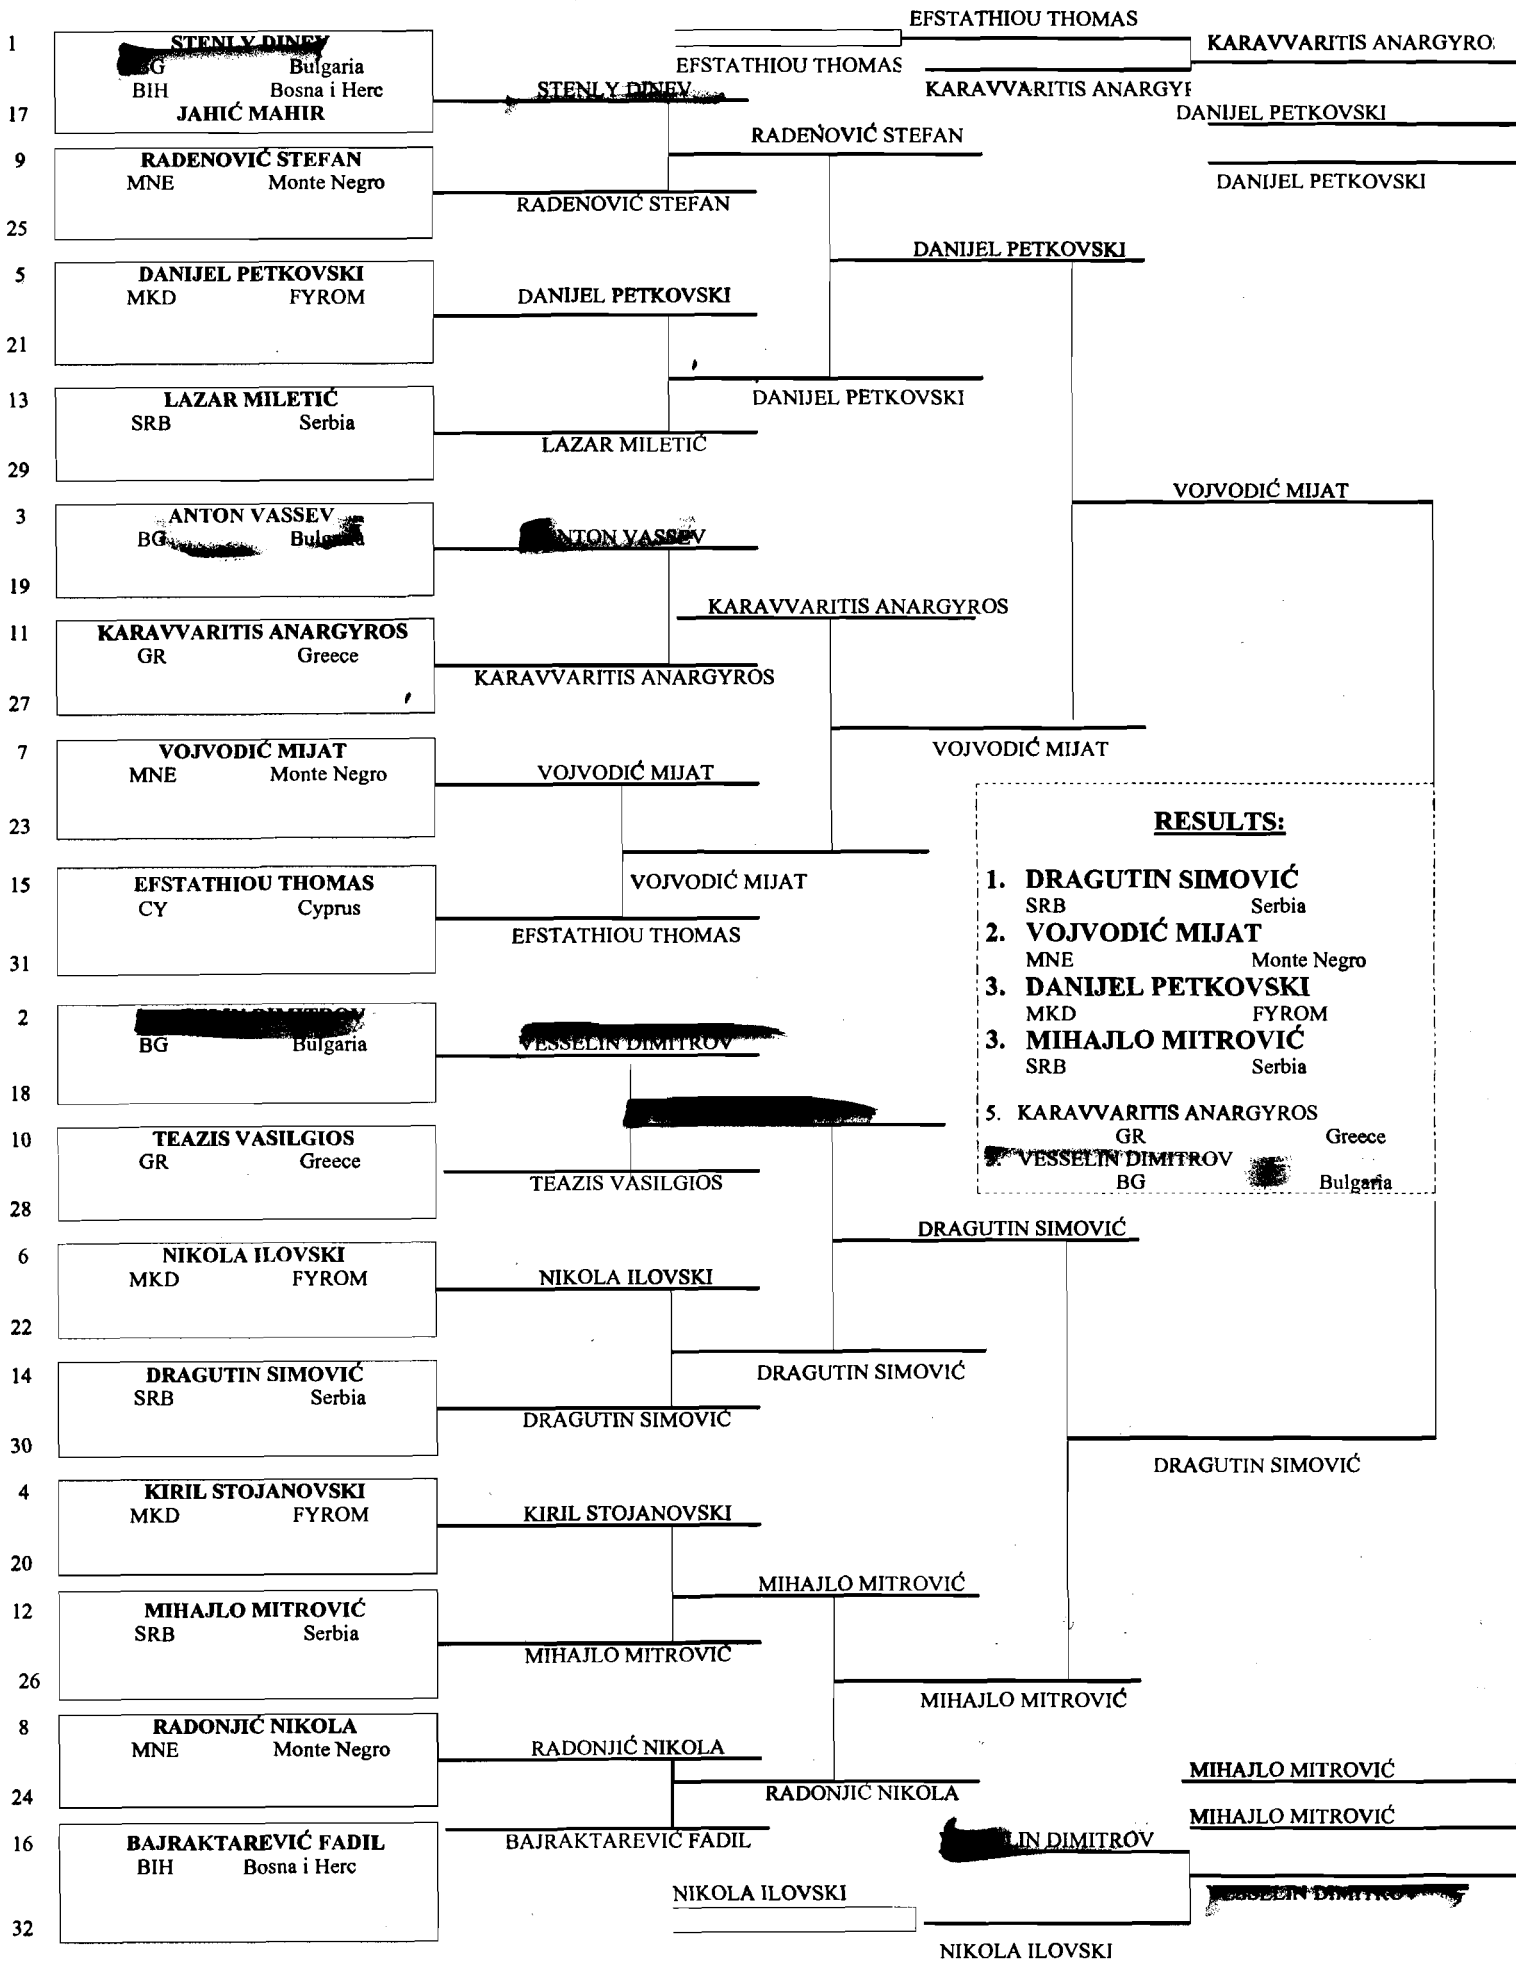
1
STENLY DINEV
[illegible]G Bulgaria
BIH Bosna i Herc
JAHIĆ MAHIR
17

9
RADENOVIĆ STEFAN
MNE Monte Negro
25

5
DANIJEL PETKOVSKI
MKD FYROM
21

13
LAZAR MILETIĆ
SRB Serbia
29

3
ANTON VASSEV
BG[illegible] Bul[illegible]
19

11
KARAVVARITIS ANARGYROS
GR Greece
27

7
VOJVODIĆ MIJAT
MNE Monte Negro
23

15
EFSTATHIOU THOMAS
CY Cyprus
31

2
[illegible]
BG Bulgaria
18

10
TEAZIS VASILGIOS
GR Greece
28

6
NIKOLA ILOVSKI
MKD FYROM
22

14
DRAGUTIN SIMOVIĆ
SRB Serbia
30

4
KIRIL STOJANOVSKI
MKD FYROM
20

12
MIHAJLO MITROVIĆ
SRB Serbia
26

8
RADONJIĆ NIKOLA
MNE Monte Negro
24

16
BAJRAKTAREVIĆ FADIL
BIH Bosna i Herc
32

STENLY DINEV
RADENOVIĆ STEFAN
DANIJEL PETKOVSKI
LAZAR MILETIĆ
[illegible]NTON VASSEV
KARAVVARITIS ANARGYROS
VOJVODIĆ MIJAT
EFSTATHIOU THOMAS
VESSELIN DIMITROV
TEAZIS VASILGIOS
NIKOLA ILOVSKI
DRAGUTIN SIMOVIĆ
KIRIL STOJANOVSKI
MIHAJLO MITROVIĆ
RADONJIĆ NIKOLA
BAJRAKTAREVIĆ FADIL

RADENOVIĆ STEFAN
DANIJEL PETKOVSKI
KARAVVARITIS ANARGYROS
VOJVODIĆ MIJAT
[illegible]
DRAGUTIN SIMOVIĆ
MIHAJLO MITROVIĆ
RADONJIĆ NIKOLA

DANIJEL PETKOVSKI
VOJVODIĆ MIJAT
DRAGUTIN SIMOVIĆ
MIHAJLO MITROVIĆ

VOJVODIĆ MIJAT
DRAGUTIN SIMOVIĆ

EFSTATHIOU THOMAS
EFSTATHIOU THOMAS
KARAVVARITIS ANARGY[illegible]
KARAVVARITIS ANARGYRO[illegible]
DANIJEL PETKOVSKI
DANIJEL PETKOVSKI

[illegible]LIN DIMITROV
NIKOLA ILOVSKI
NIKOLA ILOVSKI
MIHAJLO MITROVIĆ
MIHAJLO MITROVIĆ
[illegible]

RESULTS:
1. DRAGUTIN SIMOVIĆ
SRB Serbia
2. VOJVODIĆ MIJAT
MNE Monte Negro
3. DANIJEL PETKOVSKI
MKD FYROM
3. MIHAJLO MITROVIĆ
SRB Serbia

5. KARAVVARITIS ANARGYROS
GR Greece
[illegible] VESSELIN DIMITROV
BG Bulgaria